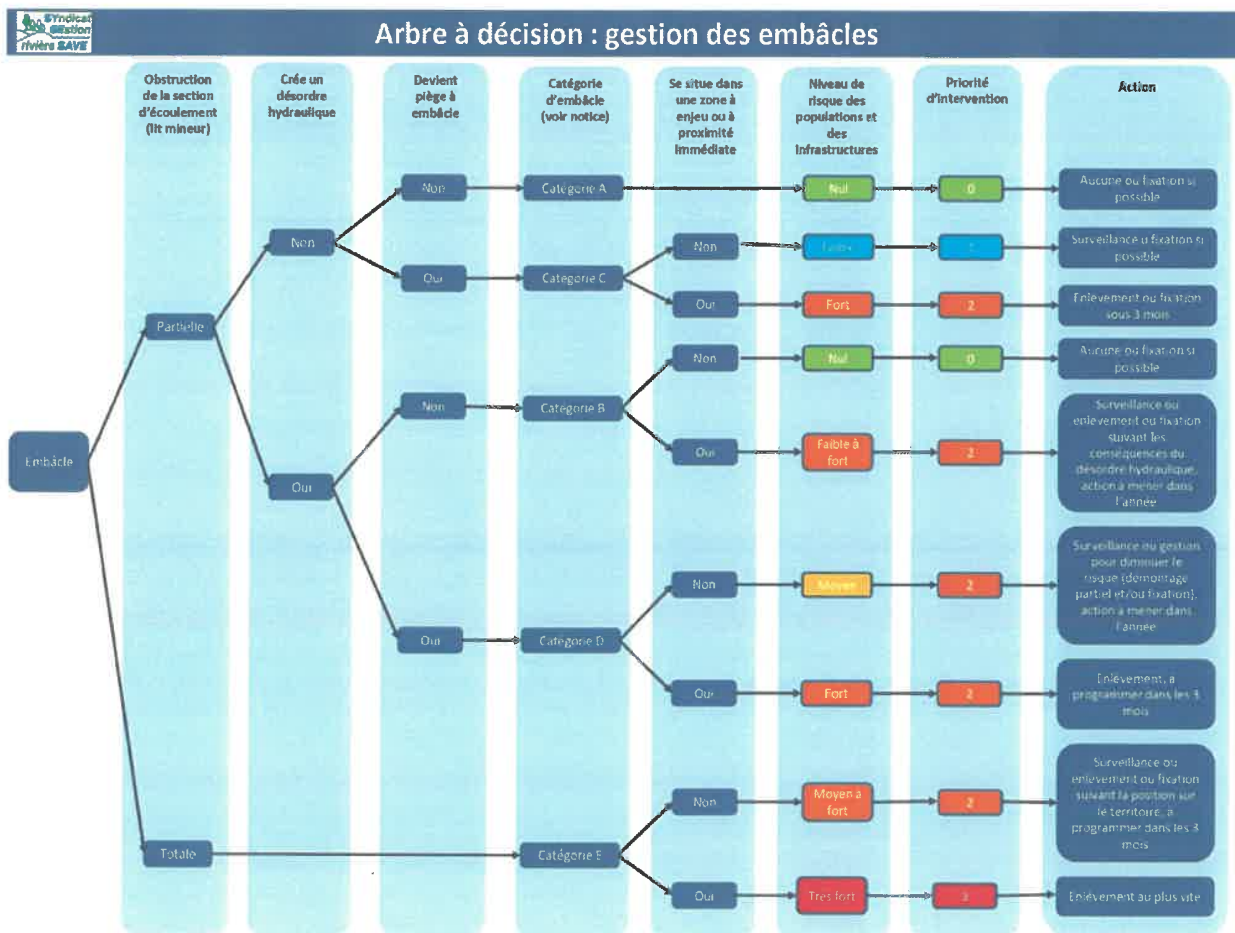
SYndicat GEstion rivière SAVE

Arbre à décision : gestion des embâcles

Obstruction de la section d'écoulement (lit mineur)

Crée un désordre hydraulique

Devient piège à embâcle

Catégorie d'embâcle (voir notice)

Se situe dans une zone à enjeu ou à proximité immédiate

Niveau de risque des populations et des infrastructures

Priorité d'intervention

Action

Embâcle

Partielle

Non

Non

Catégorie A

Nul

0

Aucune ou fixation si possible

Oui

Catégorie C

Non

Faible

1

Surveillance ou fixation si possible

Oui

Fort

2

Enlèvement ou fixation sous 3 mois

Oui

Non

Catégorie B

Non

Nul

0

Aucune ou fixation si possible

Oui

Faible à fort

2

Surveillance ou enlèvement ou fixation suivant les conséquences du désordre hydraulique, action à mener dans l'année

Oui

Catégorie D

Non

Moyen

2

Surveillance ou gestion pour diminuer le risque (démontage partiel et/ou fixation), action à mener dans l'année

Oui

Fort

2

Enlèvement, à programmer dans les 3 mois

Totale

Catégorie E

Non

Moyen à fort

2

Surveillance ou enlèvement ou fixation suivant la position sur le territoire, à programmer dans les 3 mois

Oui

Très fort

3

Enlèvement au plus vite